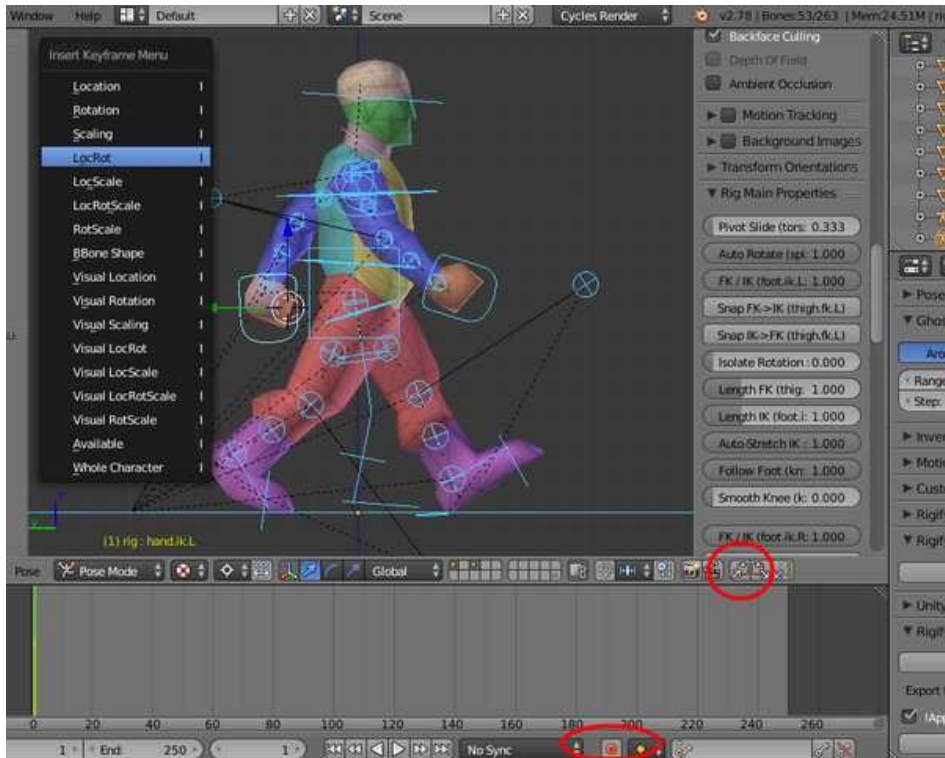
Window Help Default Scene Cycles Render v2.78 | Bones:53/263 | Mem:24.51M | n

Insert Keyframe Menu
Location
Rotation
Scaling
LocRot
LocScale
LocRotScale
RotScale
BBone Shape
Visual Location
Visual Rotation
Visual Scaling
Visual LocRot
Visual LocScale
Visual LocRotScale
Visual RotScale
Available
Whole Character

(1) rig : hand.ik.L

Backface Culling
Depth Of Field
Ambient Occlusion
Motion Tracking
Background Images
Transform Orientations
Rig Main Properties
Pivot Slide (tors: 0.333
Auto Rotate (spi: 1.000
FK / IK (foot.ik.L: 1.000
Snap FK->IK (thigh.fk.L)
Snap IK->FK (thigh.fk.L)
Isolate Rotation : 0.000
Length FK (thig: 1.000
Length IK (foot.: 1.000
Auto-Stretch IK : 1.000
Follow Foot (kn: 1.000
Smooth Knee (k: 0.000
FK / IK (foot.ik.R: 1.000

Pose
Ghos
Aro
Range
Step:
Inver
Motio
Custo
Rigif
Rigif
Unity
Rigif
Export
!App

Pose Pose Mode Global

0 20 40 60 80 100 120 140 160 180 200 220 240 260

1 End: 250 1 No Sync